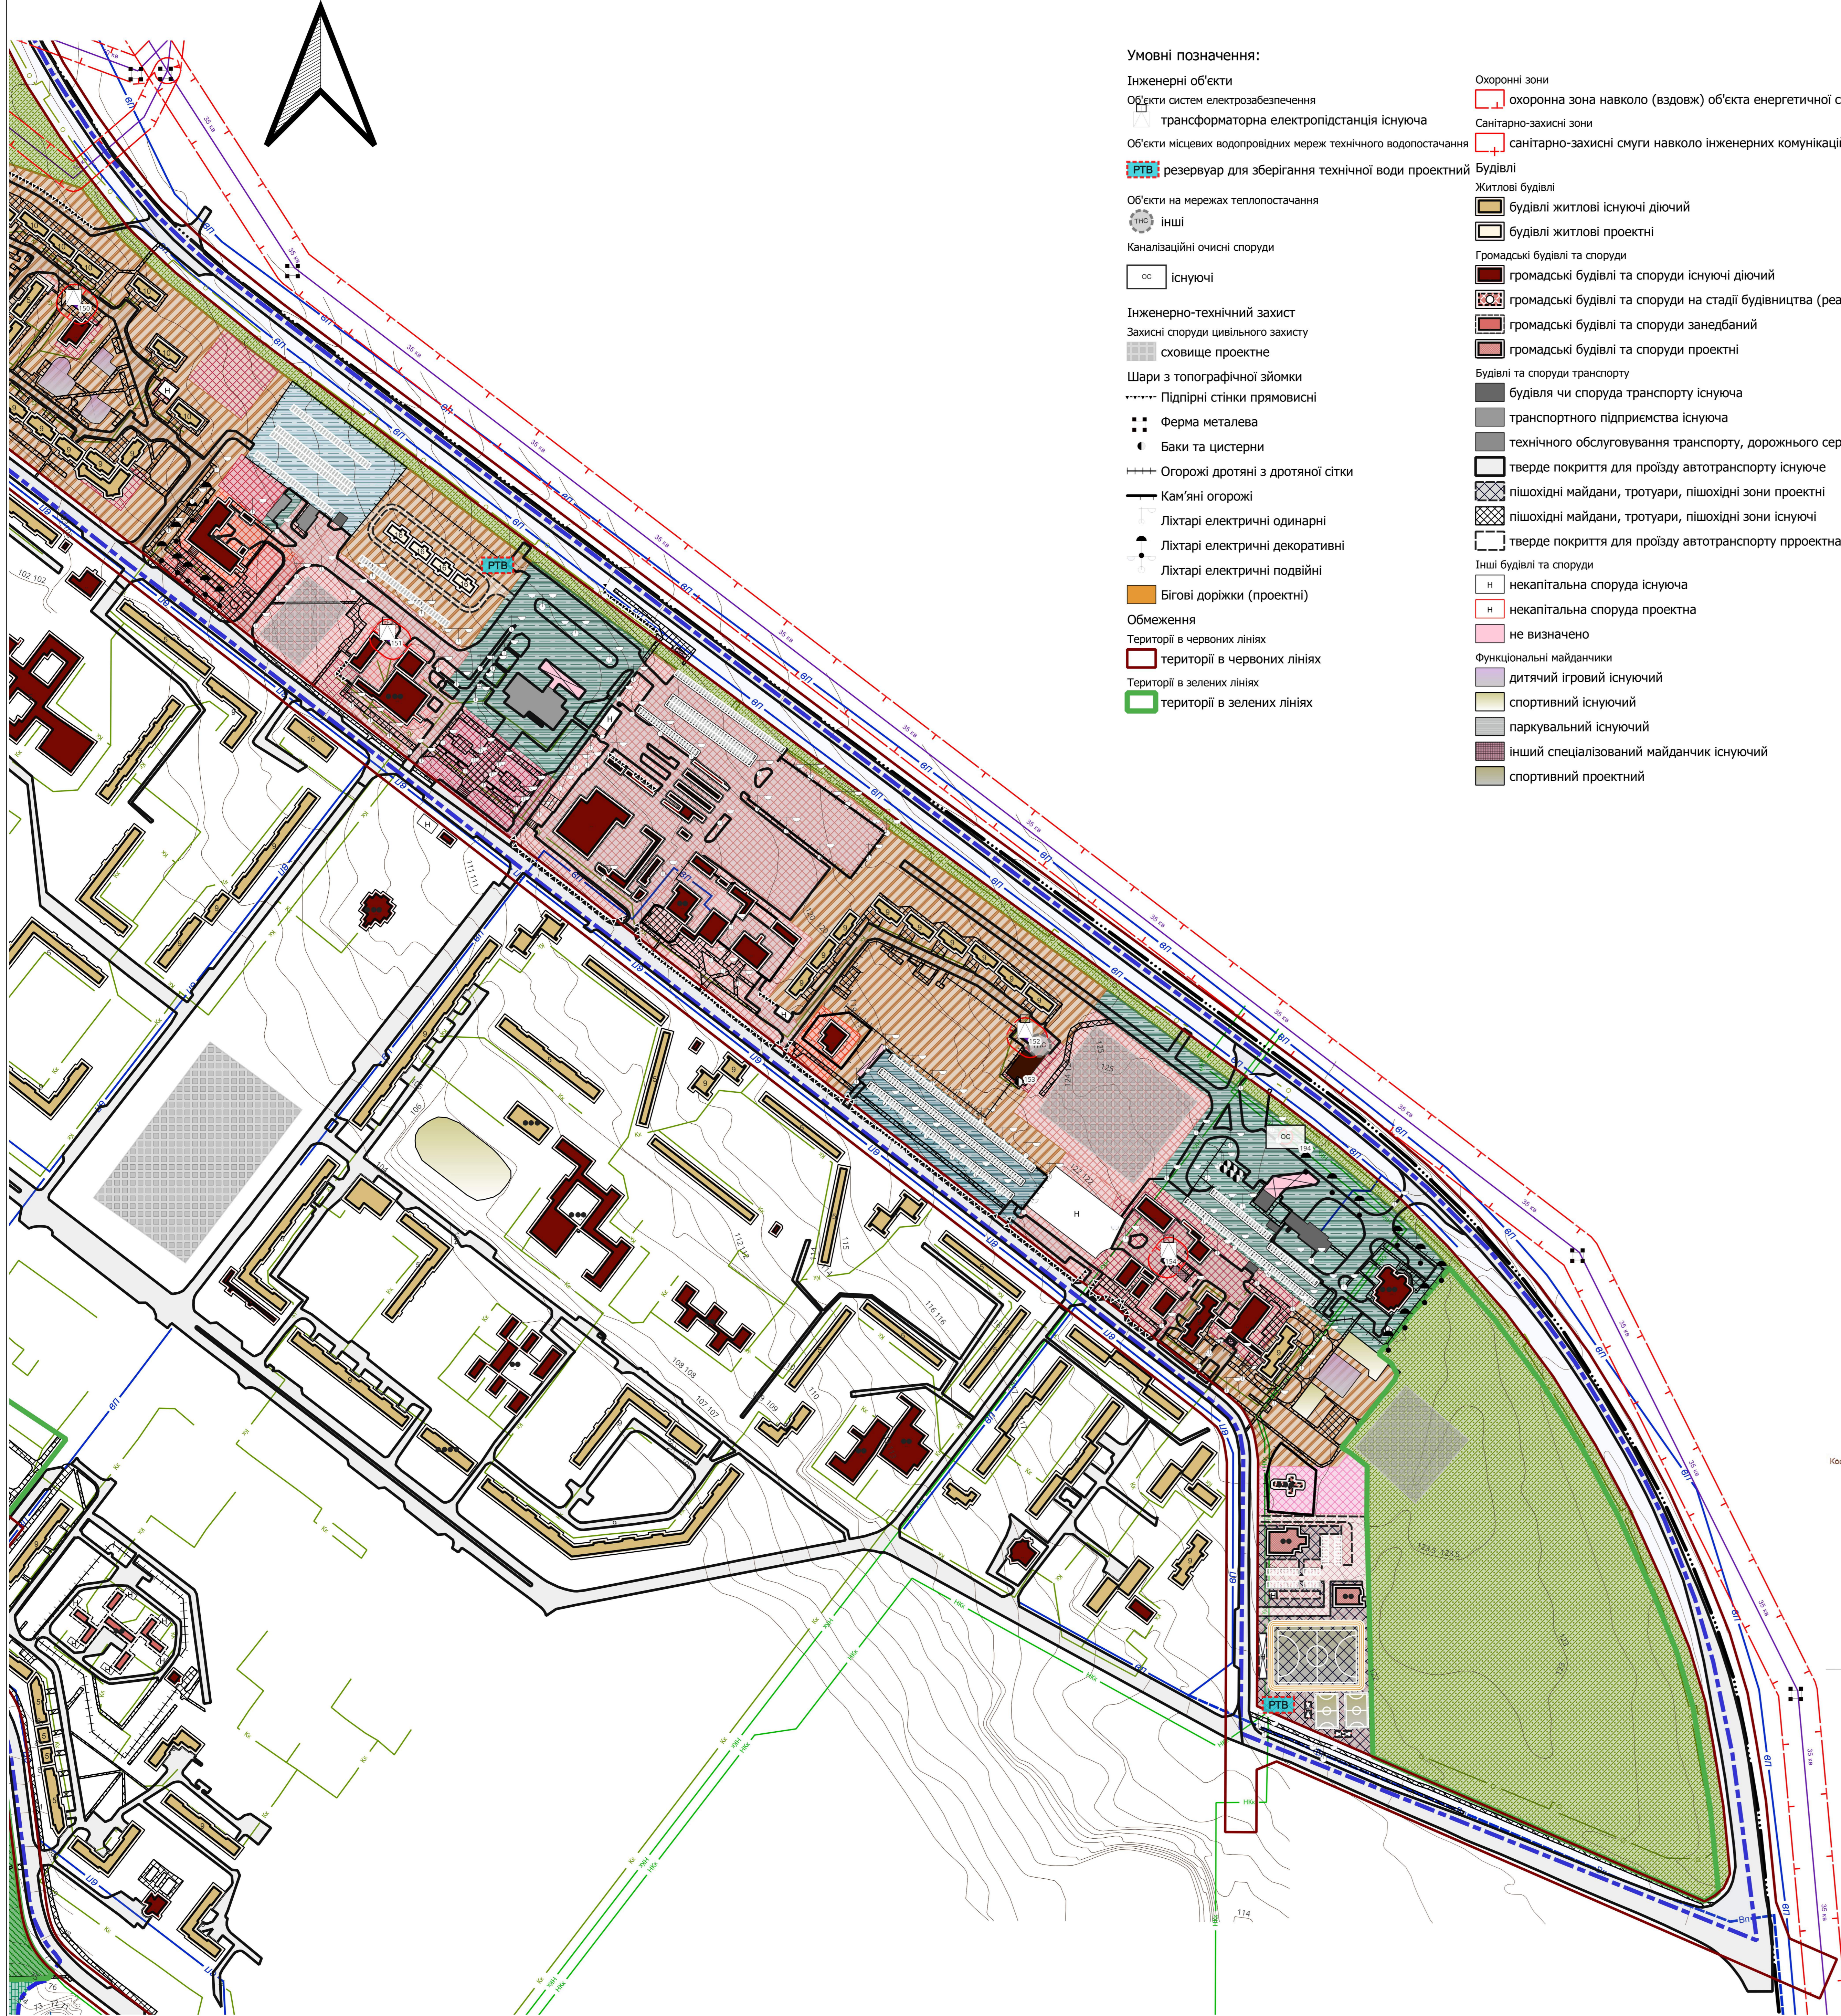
Умовні позначення:

Інженерні об'єкти
Об'єкти систем електрозабезпечення
трансформаторна електропідстанція існуюча
Об'єкти місцевих водопровідних мереж технічного водопостачання
РТВ резервуар для зберігання технічної води проектний
Об'єкти на мережах теплопостачання
ТНС інші
Каналізаційні очисні споруди
ОС існуючі

Інженерно-технічний захист
Захисні споруди цивільного захисту
сховище проектне
Шари з топографічної зйомки
Підпірні стінки прямовисні
Ферма металева
Баки та цистерни
Огорожі дротяні з дротяної сітки
Кам'яні огорожі
Ліхтарі електричні одинарні
Ліхтарі електричні декоративні
Ліхтарі електричні подвійні
Бігові доріжки (проектні)
Обмеження
Території в червоних лініях
території в червоних лініях
Території в зелених лініях
території в зелених лініях

Охоронні зони
охоронна зона навколо (вздовж) об'єкта енергетичної с
Санітарно-захисні зони
санітарно-захисні смуги навколо інженерних комунікаці
Будівлі
Житлові будівлі
будівлі житлові існуючі діючий
будівлі житлові проектні
Громадські будівлі та споруди
громадські будівлі та споруди існуючі діючий
громадські будівлі та споруди на стадії будівництва (реа
громадські будівлі та споруди занедбаний
громадські будівлі та споруди проектні
Будівлі та споруди транспорту
будівля чи споруда транспорту існуюча
транспортного підприємства існуюча
технічного обслуговування транспорту, дорожнього сер
тверде покриття для проїзду автотранспорту існуюче
пішохідні майдани, тротуари, пішохідні зони проектні
пішохідні майдани, тротуари, пішохідні зони існуючі
тверде покриття для проїзду автотранспорту прроектна
Інші будівлі та споруди
Н некапітальна споруда існуюча
Н некапітальна споруда проектна
не визначено
Функціональні майданчики
дитячий ігровий існуючий
спортивний існуючий
паркувальний існуючий
інший спеціалізований майданчик існуючий
спортивний проектний

вп
РТВ
ОС
Н
РТВ
114